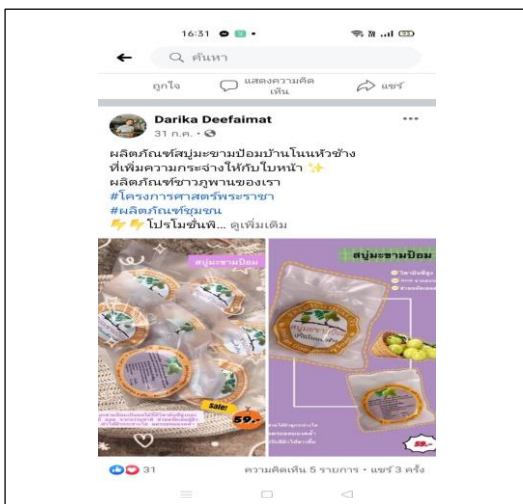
16:31

ค้นหา

ถูกใจ แสดงความคิดเห็น แชร์

Darika Deefaimat
31 ก.ค. ·

ผลิตภัณฑ์สบู่มะขามป้อมบ้านโนนหัวช้าง ที่เพิ่มความกระจ่างให้กับใบหน้า ✨
ผลิตภัณฑ์ชาวภูพานของเรา
#โครงการศาสตร์พระราชา
#ผลิตภัณฑ์ชุมชน
👉👉 โปรโมชั่นพิ... ดูเพิ่มเติม

สบู่มะขามป้อม

Sale!
59.-

สบู่มะขามป้อม

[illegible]

31
ความคิดเห็น 5 รายการ · แชร์ 3 ครั้ง